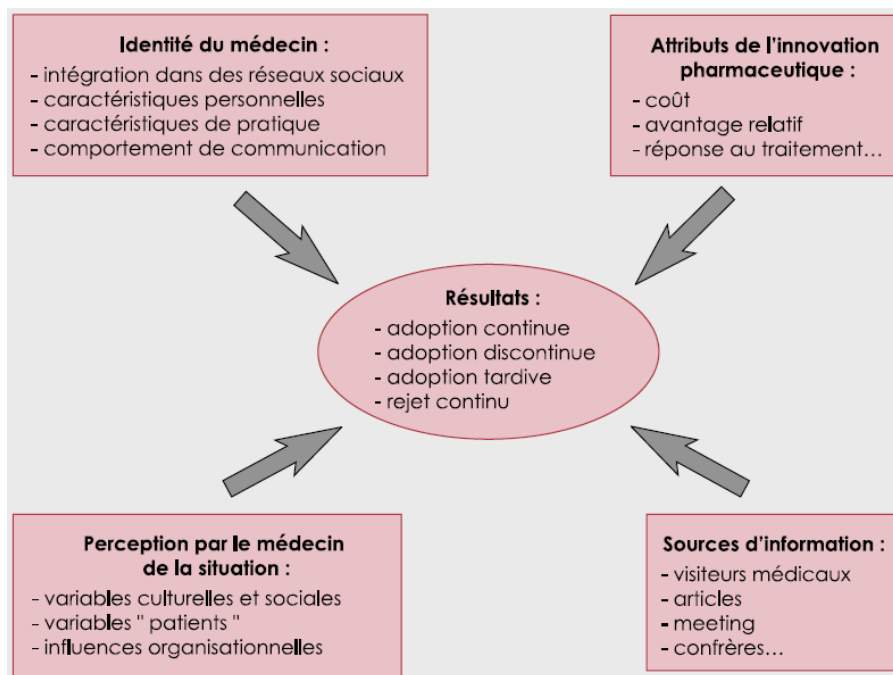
Identité du médecin :
- intégration dans des réseaux sociaux
- caractéristiques personnelles
- caractéristiques de pratique
- comportement de communication

Attributs de l'innovation pharmaceutique :
- coût
- avantage relatif
- réponse au traitement…

Résultats :
- adoption continue
- adoption discontinue
- adoption tardive
- rejet continu

Perception par le médecin de la situation :
- variables culturelles et sociales
- variables " patients "
- influences organisationnelles

Sources d'information :
- visiteurs médicaux
- articles
- meeting
- confrères…